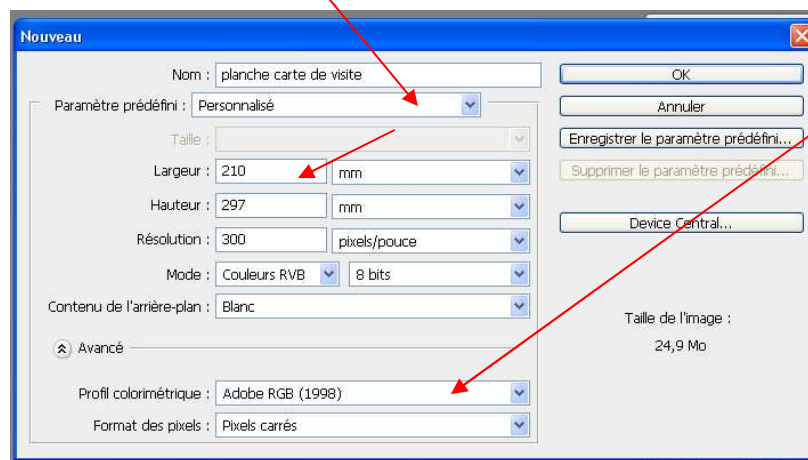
Nouveau

Nom : planche carte de visite

Paramètre prédéfini : Personnalisé

Taille :

Largeur : 210 mm

Hauteur : 297 mm

Résolution : 300 pixels/pouce

Mode : Couleurs RVB 8 bits

Contenu de l'arrière-plan : Blanc

Avancé

Profil colorimétrique : Adobe RGB (1998)

Format des pixels : Pixels carrés

OK

Annuler

Enregistrer le paramètre prédéfini...

Supprimer le paramètre prédéfini...

Device Central...

Taille de l'image :

24,9 Mo